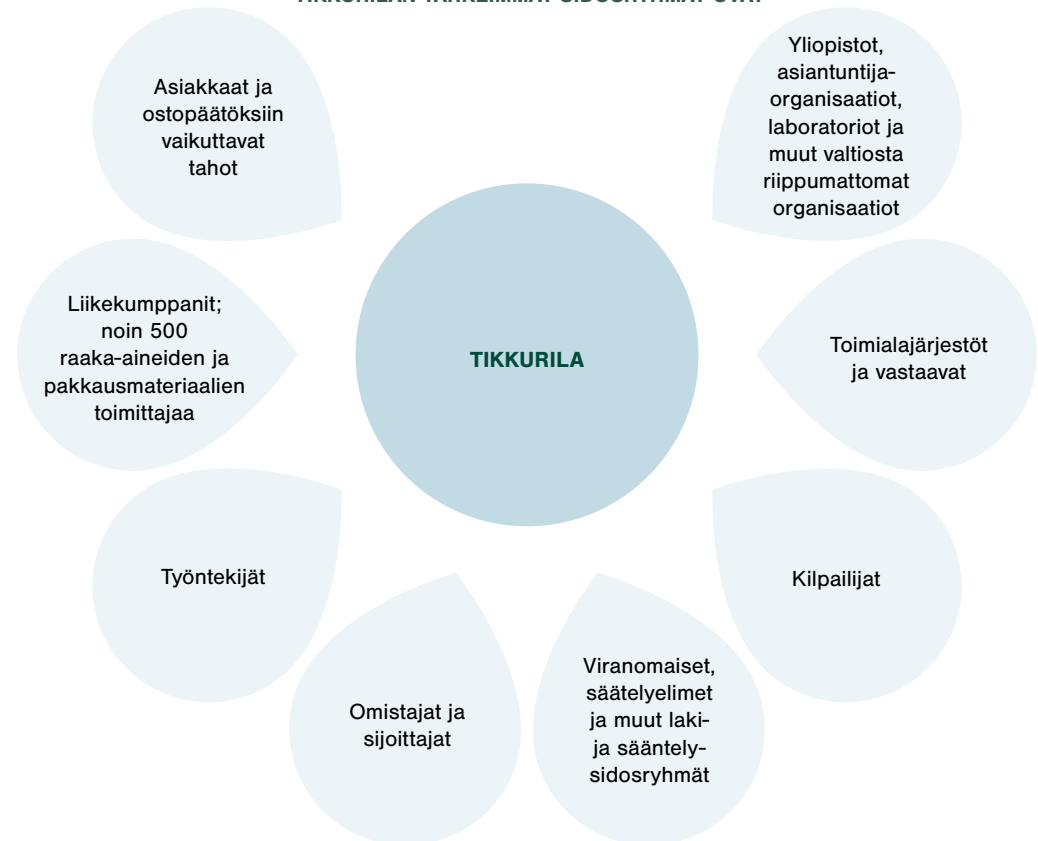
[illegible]

Asiakkaat ja ostopäätöksiin vaikuttavat tahot

Yliopistot, asiantuntija-organisaatiot, laboratoriot ja muut valtiosta riippumattomat organisaatiot

Liikekumppanit; noin 500 raaka-aineiden ja pakkausmateriaalien toimittajaa

TIKKURILA

Toimialajärjestöt ja vastaavat

Työntekijät

Kilpailijat

Omistajat ja sijoittajat

Viranomaiset, säätelyelimet ja muut laki- ja sääntely-sidosryhmät